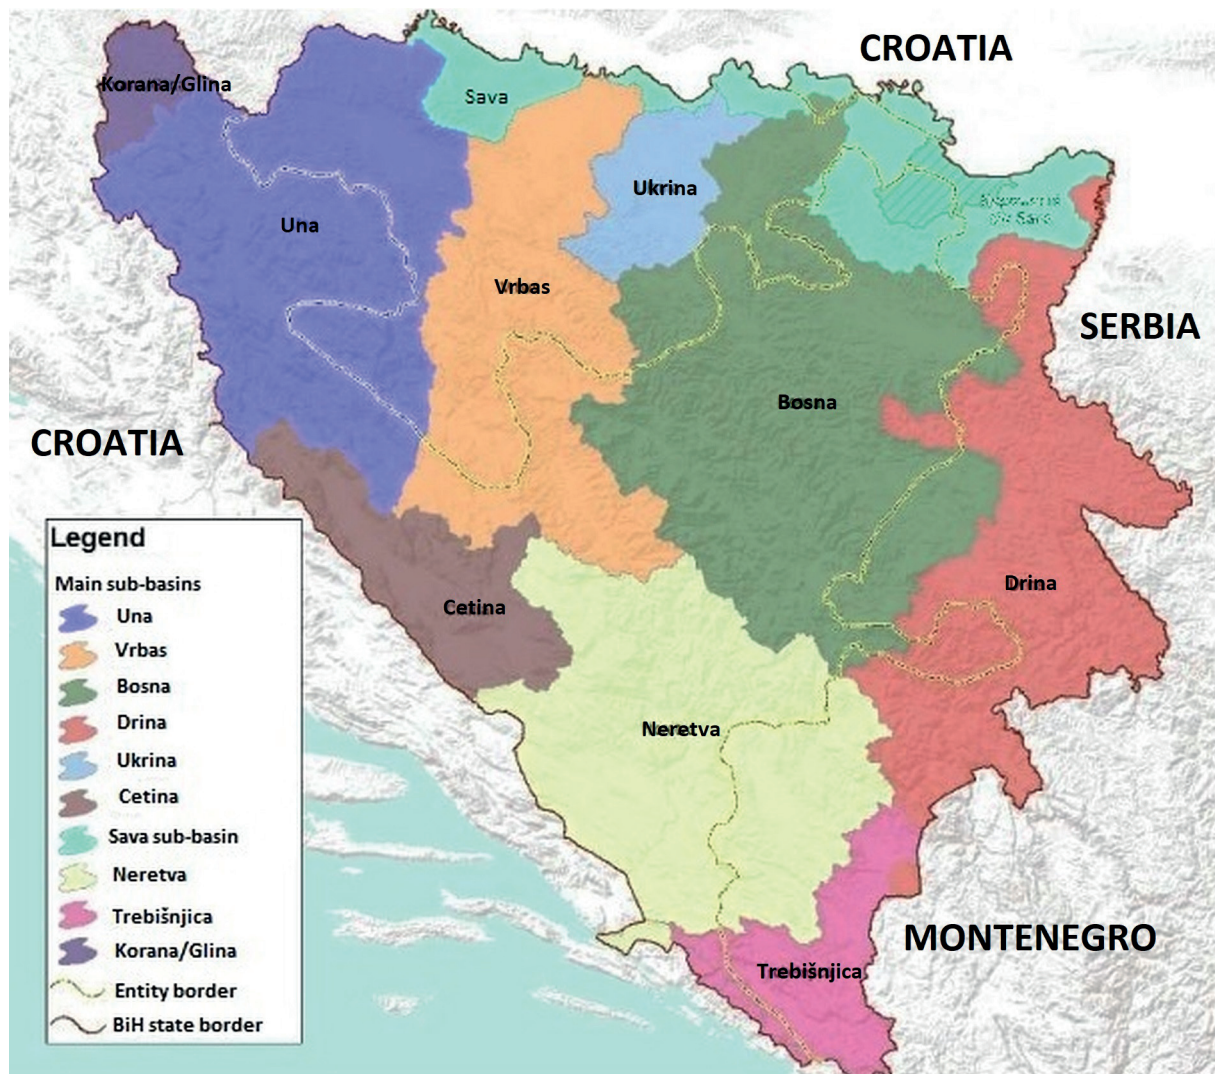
CROATIA

Korana/Glina

Sava

Ukrina

Una

Vrbas

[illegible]

SERBIA

Bosna

CROATIA

Drina

Cetina

Neretva

MONTENEGRO

Trebišnjica

Legend
Main sub-basins
Una
Vrbas
Bosna
Drina
Ukrina
Cetina
Sava sub-basin
Neretva
Trebišnjica
Korana/Glina
Entity border
BiH state border